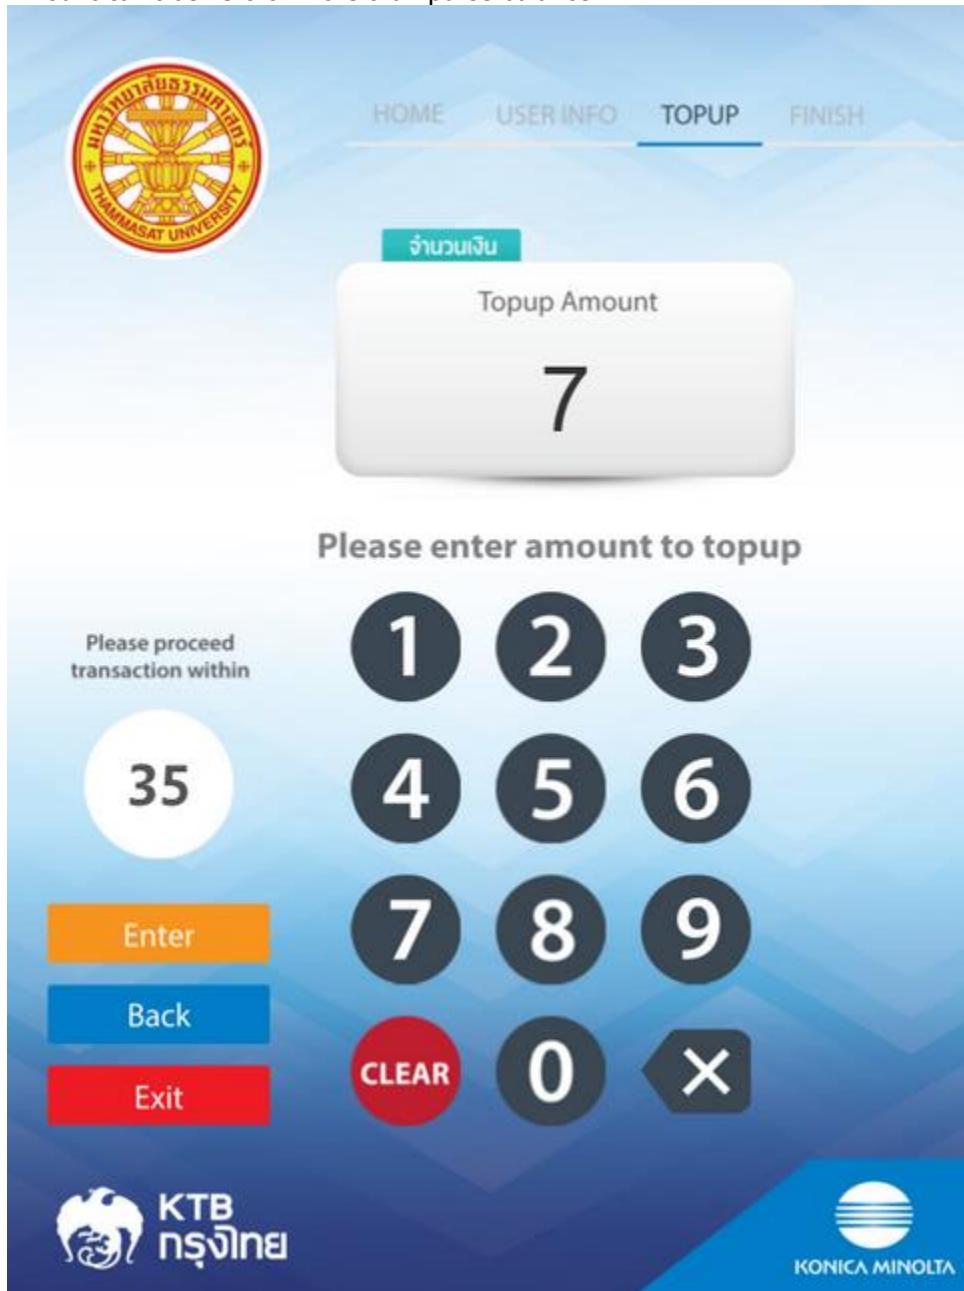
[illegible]

มหาวิทยาลัยธรรมศาสตร์
THAMMASAT UNIVERSITY

HOME USER INFO TOPUP FINISH

จำนวนเงิน

Topup Amount

7

Please enter amount to topup

Please proceed transaction within

35

1 2 3
4 5 6
7 8 9
CLEAR 0

Enter

Back

Exit

KTB
กรุงไทย

KONICA MINOLTA